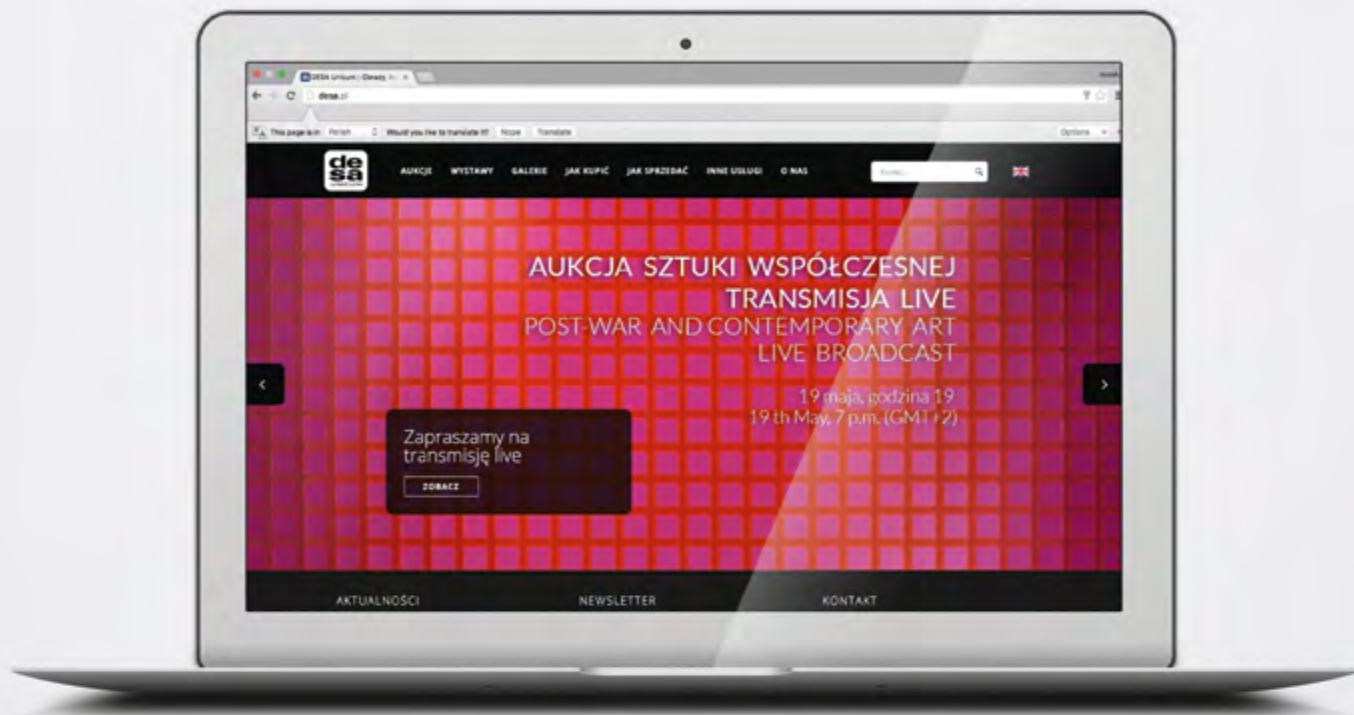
DESA Unicum | Obrazy, ... ×

desa.pl

This page is in Polish Would you like to translate it? Nope Translate

Options

de
sa

AUKCJE WYSTAWY GALERIE JAK KUPIĆ JAK SPRZEDAĆ INNE USŁUGI O NAS

Szukaj...

AUKCJA SZTUKI WSPÓŁCZESNEJ
TRANSMISJA LIVE
POST-WAR AND CONTEMPORARY ART
LIVE BROADCAST

19 maja, godzina 19
19 th May, 7 p.m. (GMT+2)

Zapraszamy na transmisję live

ZOBACZ

AKTUALNOŚCI NEWSLETTER KONTAKT